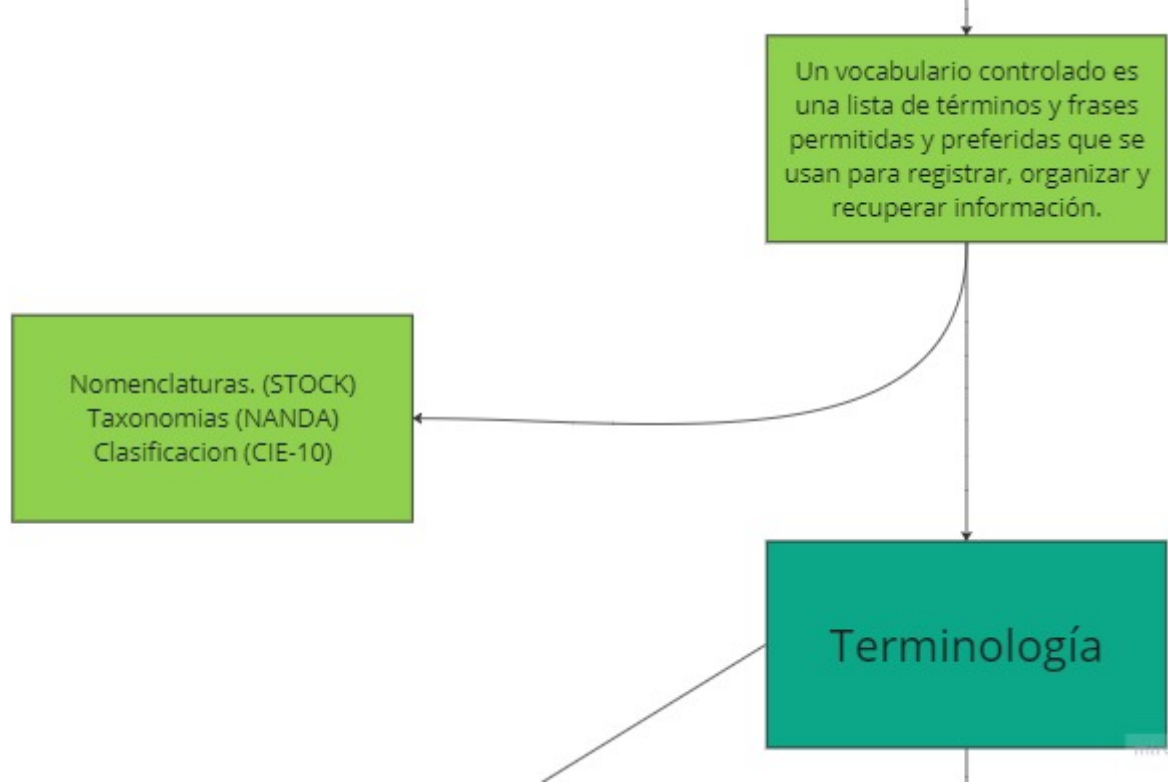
Un vocabulario controlado es una lista de términos y frases permitidas y preferidas que se usan para registrar, organizar y recuperar información.

Nomenclaturas. (STOCK)
Taxonomias (NANDA)
Clasificacion (CIE-10)

Terminología